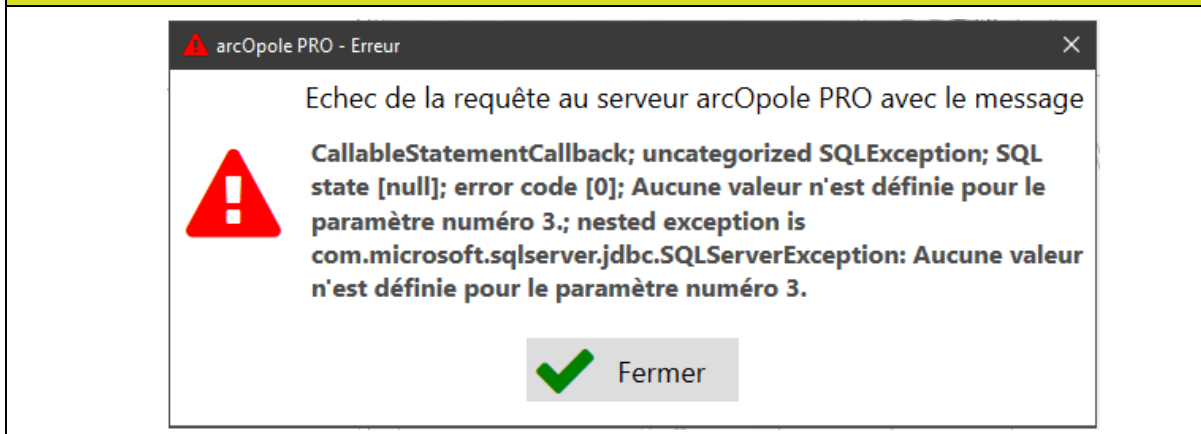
arcOpole PRO - Erreur

Echec de la requête au serveur arcOpole PRO avec le message

CallableStatementCallback; uncategorized SQLException; SQL state [null]; error code [0]; Aucune valeur n'est définie pour le paramètre numéro 3.; nested exception is com.microsoft.sqlserver.jdbc.SQLServerException: Aucune valeur n'est définie pour le paramètre numéro 3.

Fermer